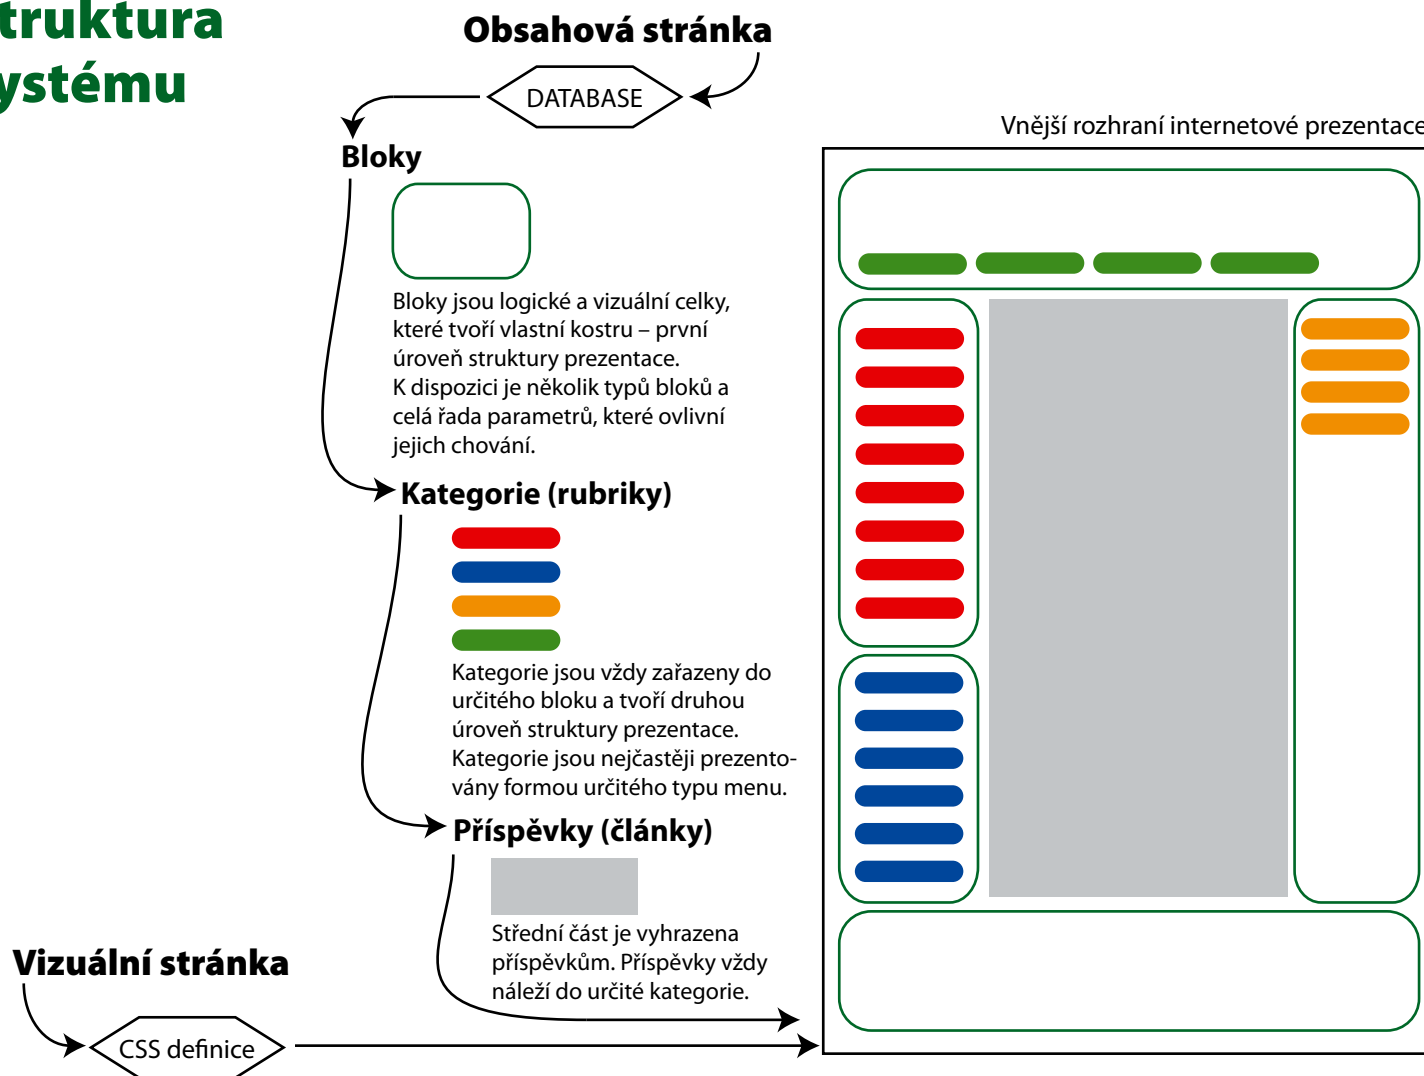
truktura
ystému

Obsahová stránka

DATABASE

Bloky

Bloky jsou logické a vizuální celky, které tvoří vlastní kostru – první úroveň struktury prezentace.
K dispozici je několik typů bloků a celá řada parametrů, které ovlivní jejich chování.

Kategorie (rubriky)

Kategorie jsou vždy zařazeny do určitého bloku a tvoří druhou úroveň struktury prezentace.
Kategorie jsou nejčastěji prezentovány formou určitého typu menu.

Příspěvky (články)

Střední část je vyhrazena příspěvkům. Příspěvky vždy náleží do určité kategorie.

Vizuální stránka

CSS definice

Vnější rozhraní internetové prezentace